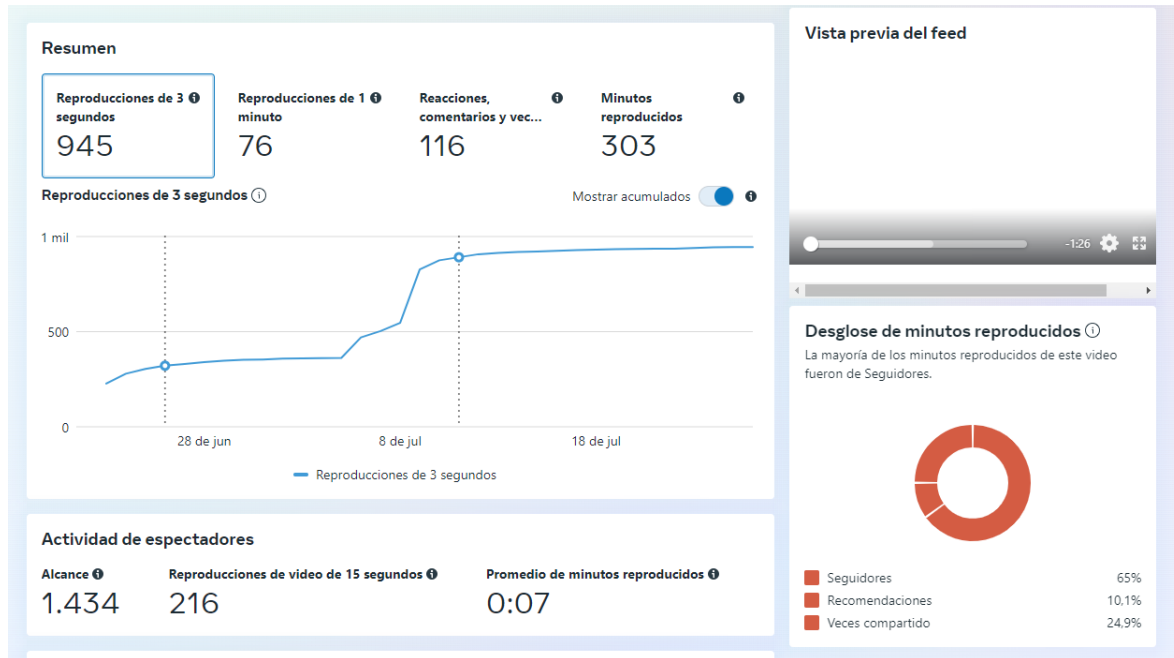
Resumen

Reproducciones de 3 segundos
945

Reproducciones de 1 minuto
76

Reacciones, comentarios y vec...
116

Minutos reproducidos
303

Reproducciones de 3 segundos

Mostrar acumulados

1 mil
500
0

28 de jun
8 de jul
18 de jul

Reproducciones de 3 segundos

Vista previa del feed

-1:26

Desglose de minutos reproducidos

La mayoría de los minutos reproducidos de este video fueron de Seguidores.

| | |
|---|---|
| Seguidores | 65% |
| Recomendaciones | 10,1% |
| Veces compartido | 24,9% |

Actividad de espectadores

Alcance
1.434

Reproducciones de video de 15 segundos
216

Promedio de minutos reproducidos
0:07